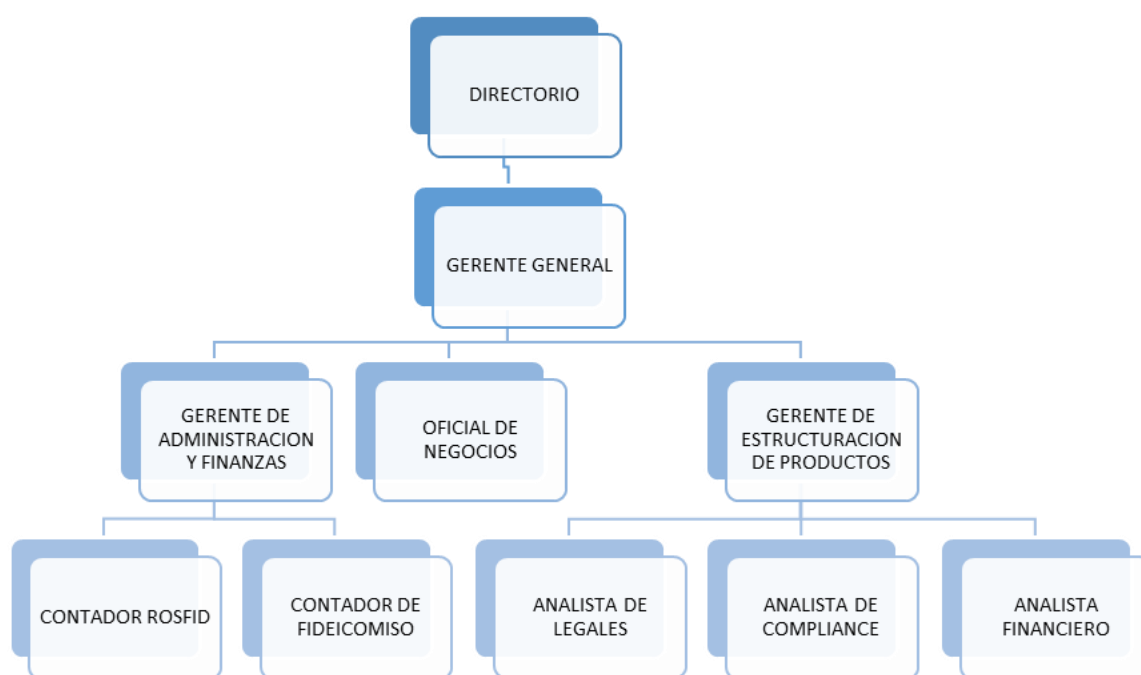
DIRECTORIO

GERENTE GENERAL

GERENTE DE ADMINISTRACION Y FINANZAS

OFICIAL DE NEGOCIOS

GERENTE DE ESTRUCTURACION DE PRODUCTOS

CONTADOR ROSFID

CONTADOR DE FIDEICOMISO

ANALISTA DE LEGALES

ANALISTA DE COMPLIANCE

ANALISTA FINANCIERO